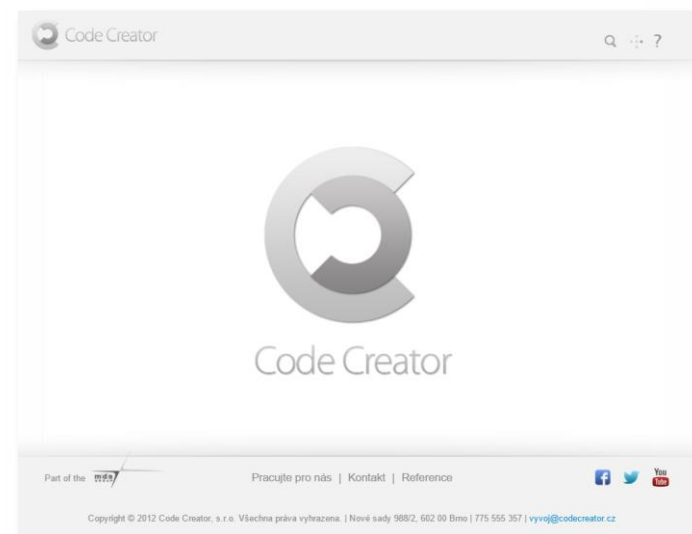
Code Creator

?

Code Creator

Part of the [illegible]

Pracujte pro nás | Kontakt | Reference

You Tube

Copyright © 2012 Code Creator, s.r.o. Všechna práva vyhrazena. | Nové sady 988/2, 602 00 Brno | 775 555 357 | vyvoj@codecreator.cz